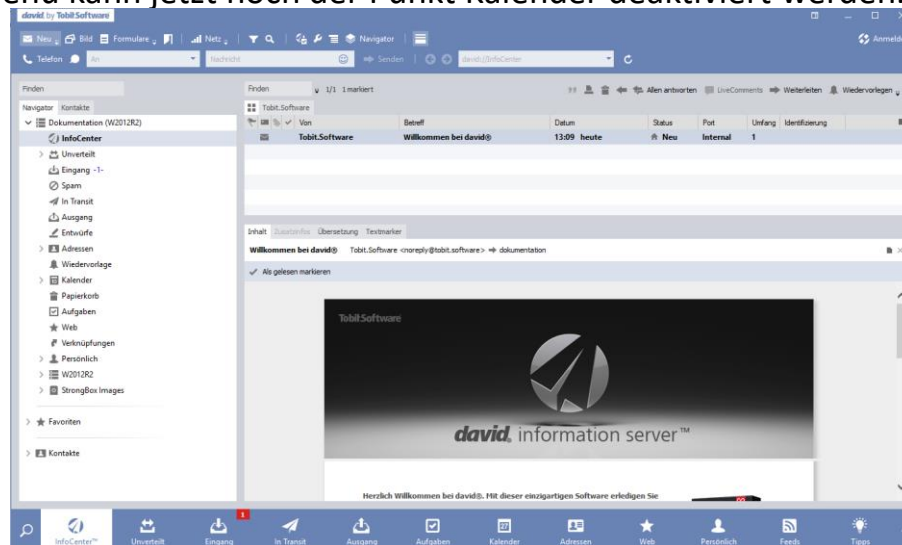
end kann jetzt noch der Punkt Kalender deaktiviert werden.

david by Tobit.Software

Neu Bild Formulare Netz Navigator Anmeld

Telefon An Nachricht Senden david://InfoCenter

Finden

Navigator Kontakte

Dokumentation (W2012R2)
InfoCenter
Unverteilt
Eingang -1-
Spam
In Transit
Ausgang
Entwürfe
Adressen
Wiedervorlage
Kalender
Papierkorb
Aufgaben
Web
Verknüpfungen
Persönlich
W2012R2
StrongBox Images

Favoriten

Kontakte

Finden 1/1 1 markiert

Allen antworten LiveComments Weiterleiten Wiedervorlagen

Tobit.Software

| Von | Betreff | Datum | Status | Port | Umfang | Identifizierung |
|---|---|---|---|---|---|---|
| Tobit.Software | Willkommen bei david® | 13:09 heute | Neu | Internal | 1 | |

Inhalt Zusatzinfos Übersetzung Textmarker

Willkommen bei david® Tobit.Software <noreply@tobit.software> ⇒ dokumentation

Als gelesen markieren

Tobit.Software

david. information server™

Herzlich Willkommen bei david®. Mit dieser einzigartigen Software erledigen Sie

InfoCenter™ Unverteilt Eingang 1 In Transit Ausgang Aufgaben Kalender Adressen Web Persönlich Feeds Tipps